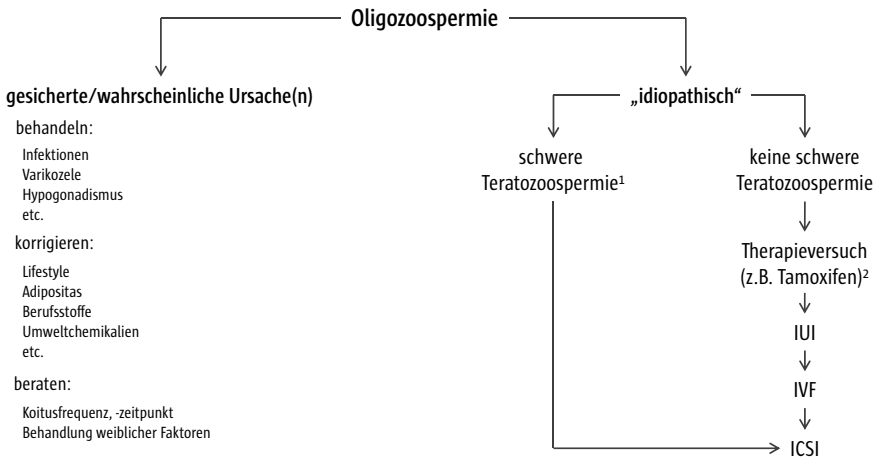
Oligozoospermie

gesicherte/wahrscheinliche Ursache(n)

behandeln:

Infektionen
Varikozele
Hypogonadismus
etc.

korrigieren:

Lifestyle
Adipositas
Berufsstoffe
Umweltchemikalien
etc.

beraten:

Koitusfrequenz, -zeitpunkt
Behandlung weiblicher Faktoren

„idiopathisch“

schwere Teratozoospermie¹

keine schwere Teratozoospermie

Therapieversuch (z.B. Tamoxifen)²

IUI

IVF

ICSI